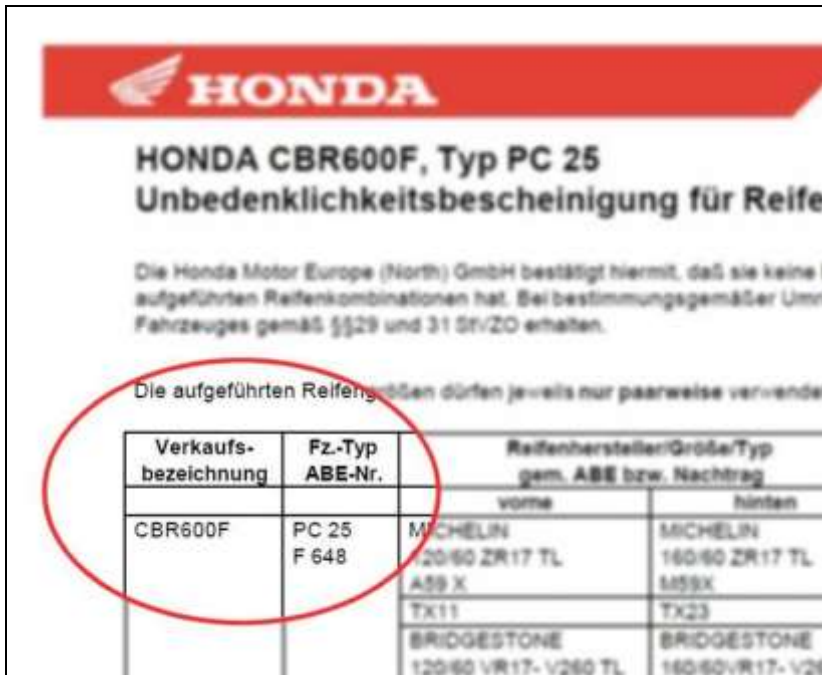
HONDA

HONDA CBR600F, Typ PC 25
Unbedenklichkeitsbescheinigung für Reife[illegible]

Die Honda Motor Europe (North) GmbH bestätigt hiermit, daß sie keine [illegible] aufgeführten Reifenkombinationen hat. Bei bestimmungsgemäßer Um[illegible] Fahrzeuges gemäß §§29 und 31 StVZO erhalten.

Die aufgeführten Reifengrößen dürfen jeweils nur paarweise verwende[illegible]

| Verkaufs-bezeichnung | Fz.-Typ ABE-Nr. | Reifenhersteller/Größe/Typ gem. ABE bzw. Nachtrag | |
|---|---|---|---|
| | | vorne | hinten |
| CBR600F | PC 25 F 648 | MICHELIN 120/60 ZR17 TL A59 X | MICHELIN 160/60 ZR17 TL M59X |
| | | TX11 | TX23 |
| | | BRIDGESTONE 120/60 VR17- V260 TL | BRIDGESTONE 160/60VR17- V2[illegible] |